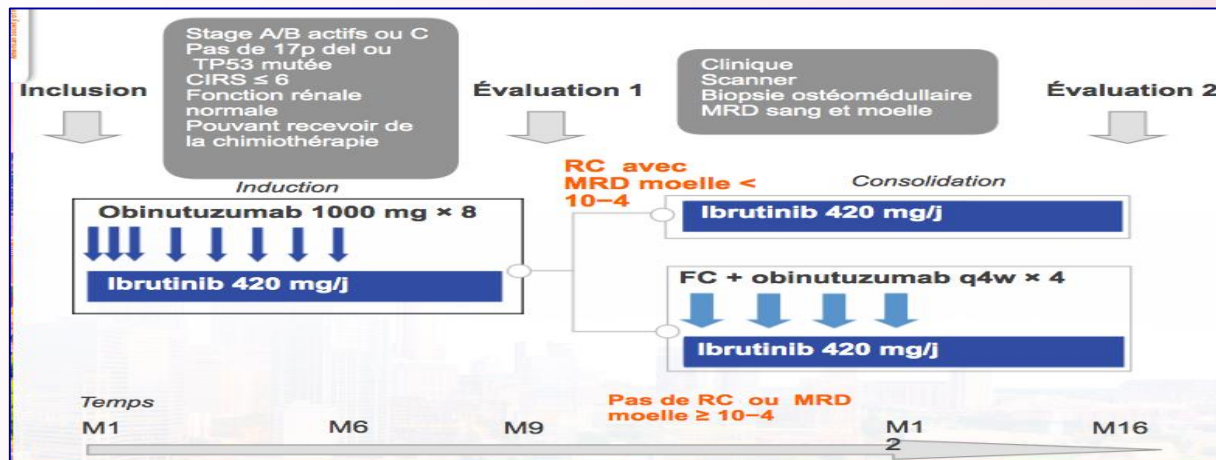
Stage A/B actifs ou C
Pas de 17p del ou TP53 mutée
CIRS ≤ 6
Fonction rénale normale
Pouvant recevoir de la chimiothérapie

Inclusion

Évaluation 1

Clinique
Scanner
Biopsie ostéomédullaire
MRD sang et moelle

Évaluation 2

Induction

Obinutuzumab 1000 mg × 8

Ibrutinib 420 mg/j

RC avec MRD moelle < 10−4

Consolidation

Ibrutinib 420 mg/j

FC + obinutuzumab q4w × 4

Ibrutinib 420 mg/j

Pas de RC ou MRD moelle ≥ 10−4

Temps

M1 M6 M9 M12 M16